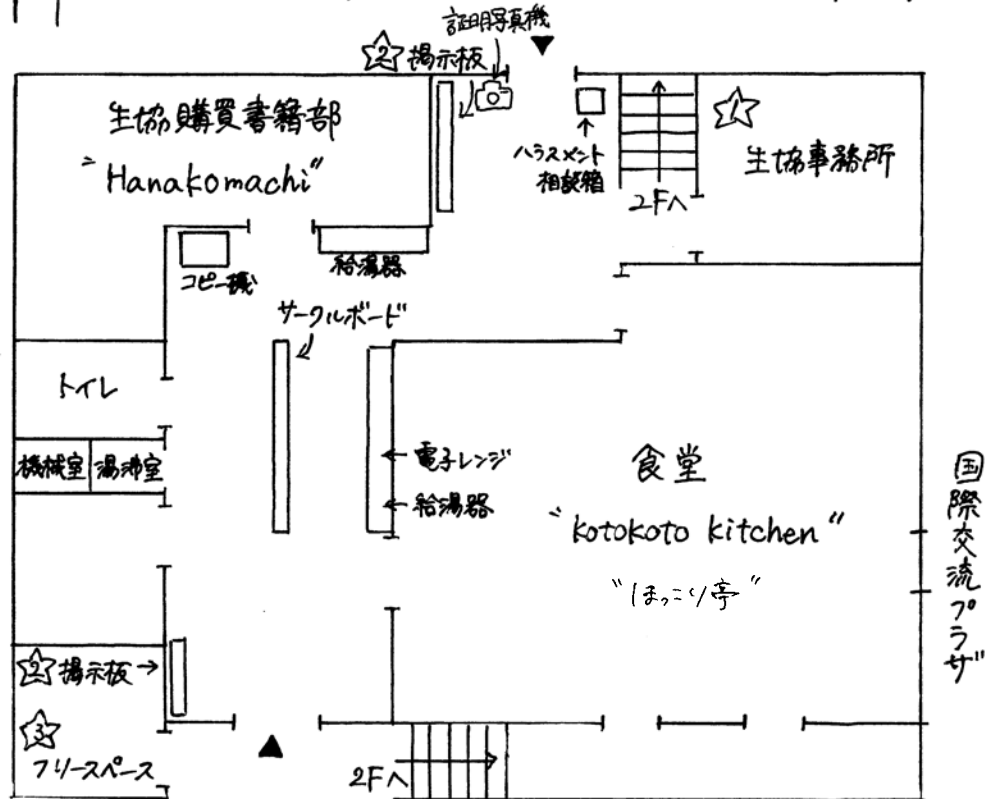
証明写真機

2 掲示板

生協購買書籍部
"Hanakomachi"

ハラスメント相談箱

2Fへ

1

生協事務所

コピー機

給湯器

サークルボード

トイレ

機械室 湯沸室

電子レンジ

給湯器

食堂
"kotokoto kitchen"
"ほっこり亭"

国際交流プラザ

2 掲示板

3
フリースペース

2Fへ